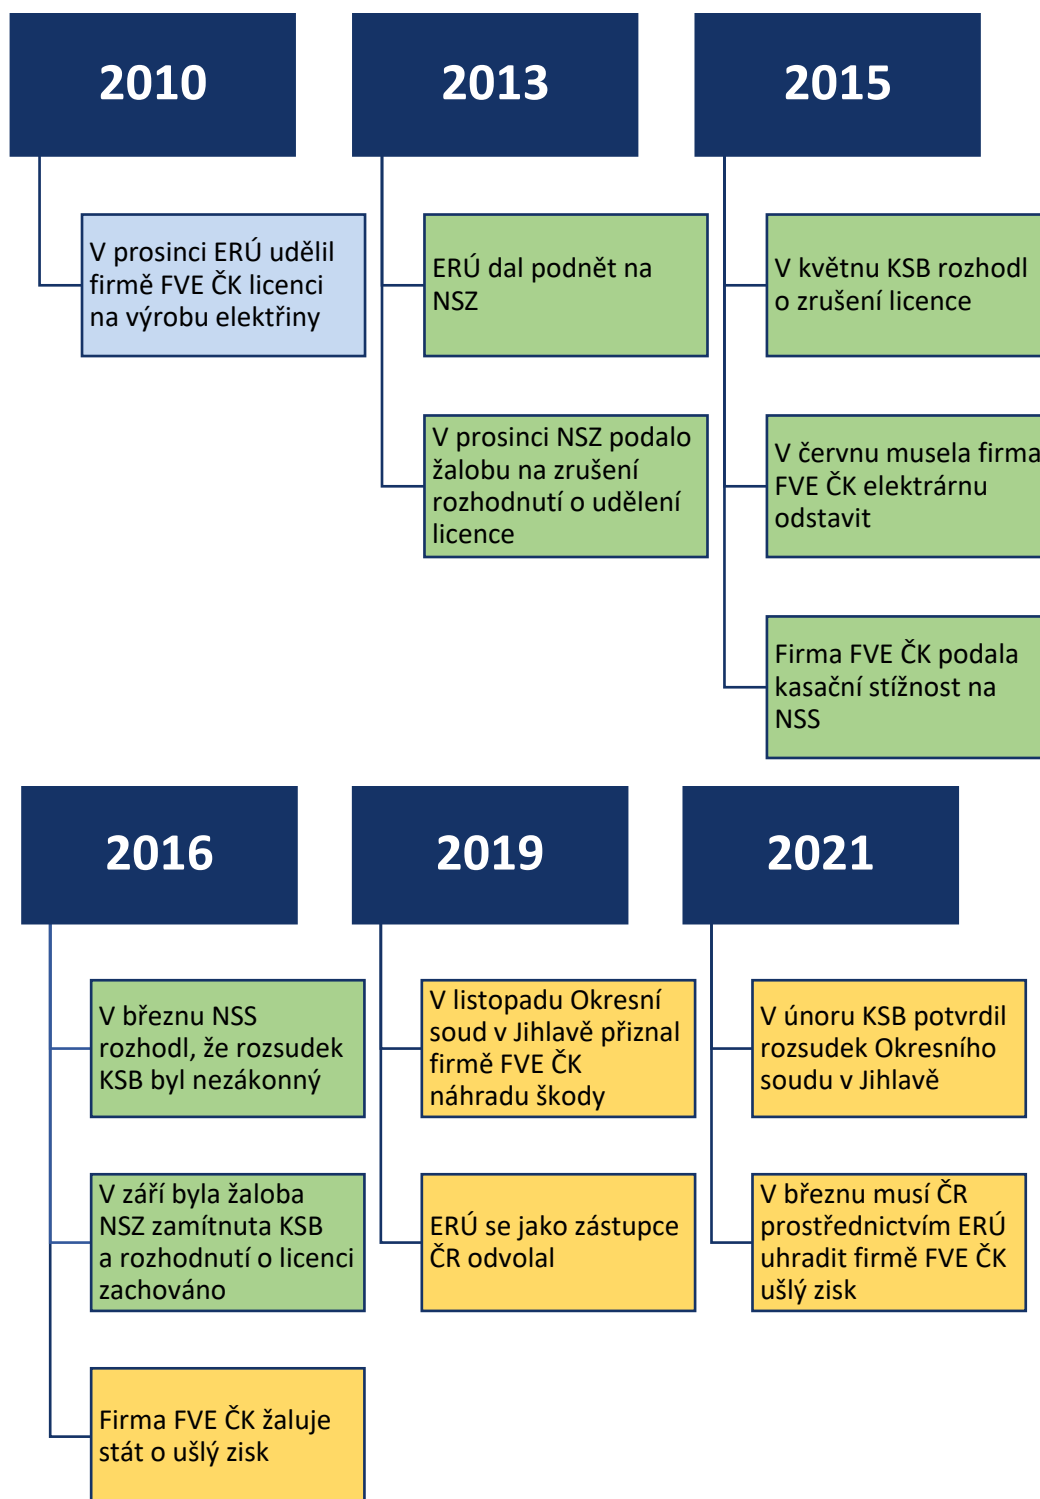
2010

V prosinci ERÚ udělil firmě FVE ČK licenci na výrobu elektřiny

2013

ERÚ dal podnět na NSZ

V prosinci NSZ podalo žalobu na zrušení rozhodnutí o udělení licence

2015

V květnu KSB rozhodl o zrušení licence

V červnu musela firma FVE ČK elektrárnu odstavit

Firma FVE ČK podala kasační stížnost na NSS

2016

V březnu NSS rozhodl, že rozsudek KSB byl nezákonný

V září byla žaloba NSZ zamítnuta KSB a rozhodnutí o licenci zachováno

Firma FVE ČK žaluje stát o ušlý zisk

2019

V listopadu Okresní soud v Jihlavě přiznal firmě FVE ČK náhradu škody

ERÚ se jako zástupce ČR odvolal

2021

V únoru KSB potvrdil rozsudek Okresního soudu v Jihlavě

V březnu musí ČR prostřednictvím ERÚ uhradit firmě FVE ČK ušlý zisk